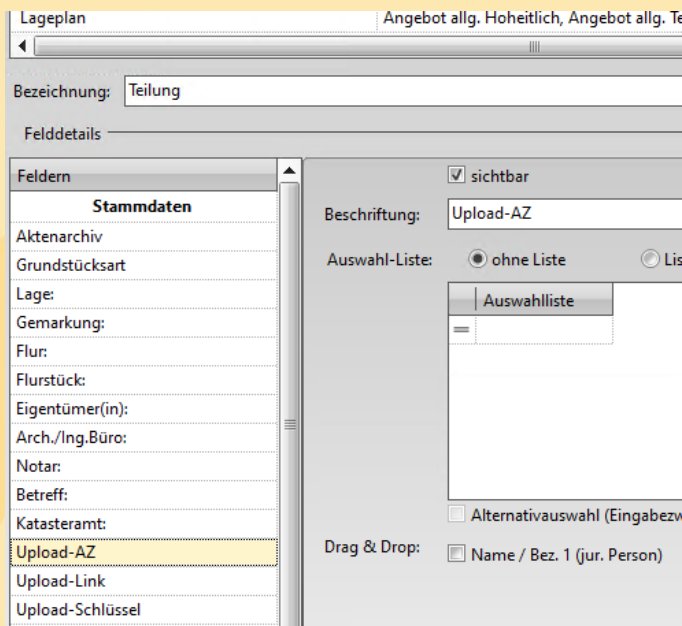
| Lageplan | Angebot allg. Hoheitlich, Angebot allg. Te |
|---|---|

Bezeichnung: Teilung

Felddetails

Feldern
Stammdaten
Aktenarchiv
Grundstücksart
Lage:
Gemarkung:
Flur:
Flurstück:
Eigentümer(in):
Arch./Ing.Büro:
Notar:
Betreff:
Katasteramt:
Upload-AZ
Upload-Link
Upload-Schlüssel

sichtbar

Beschriftung: Upload-AZ

Auswahl-Liste: ohne Liste Lis

Auswahlliste

Alternativauswahl (Eingabezw

Drag & Drop: Name / Bez. 1 (jur. Person)